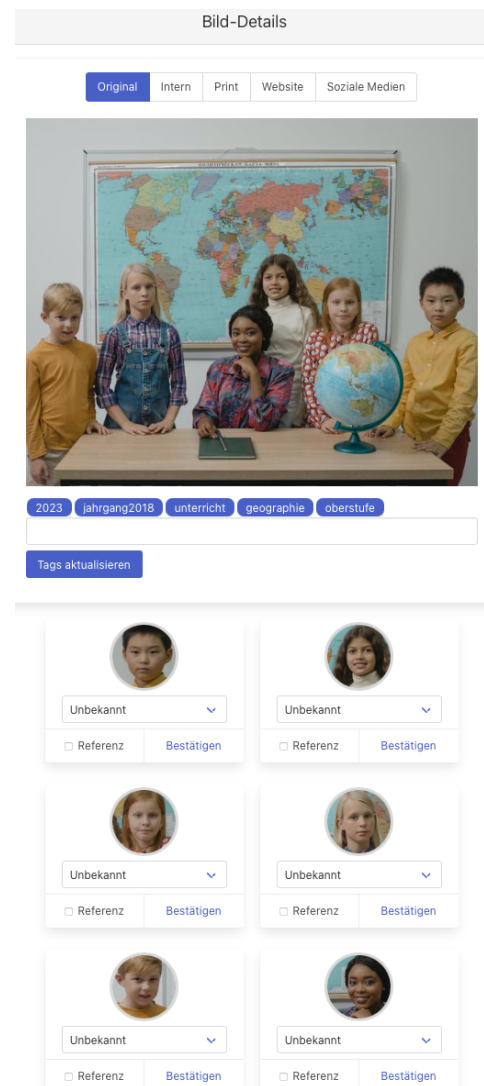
Bild-Details

Original | Intern | Print | Website | Soziale Medien

2023 jahrgang2018 unterricht geographie oberstufe

Tags aktualisieren

Unbekannt
Referenz Bestätigen

Unbekannt
Referenz Bestätigen

Unbekannt
Referenz Bestätigen

Unbekannt
Referenz Bestätigen

Unbekannt
Referenz Bestätigen

Unbekannt
Referenz Bestätigen